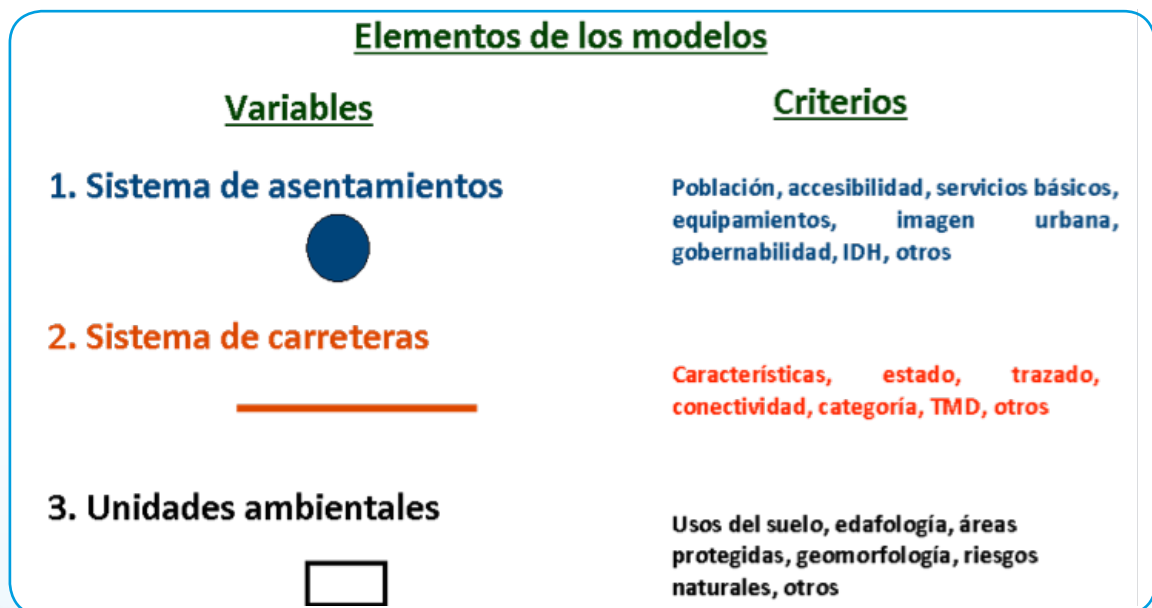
Elementos de los modelos

Variables

Criterios

1. Sistema de asentamientos

Población, accesibilidad, servicios básicos, equipamientos, imagen urbana, gobernabilidad, IDH, otros

2. Sistema de carreteras

Características, estado, trazado, conectividad, categoría, TMD, otros

3. Unidades ambientales

Usos del suelo, edafología, áreas protegidas, geomorfología, riesgos naturales, otros